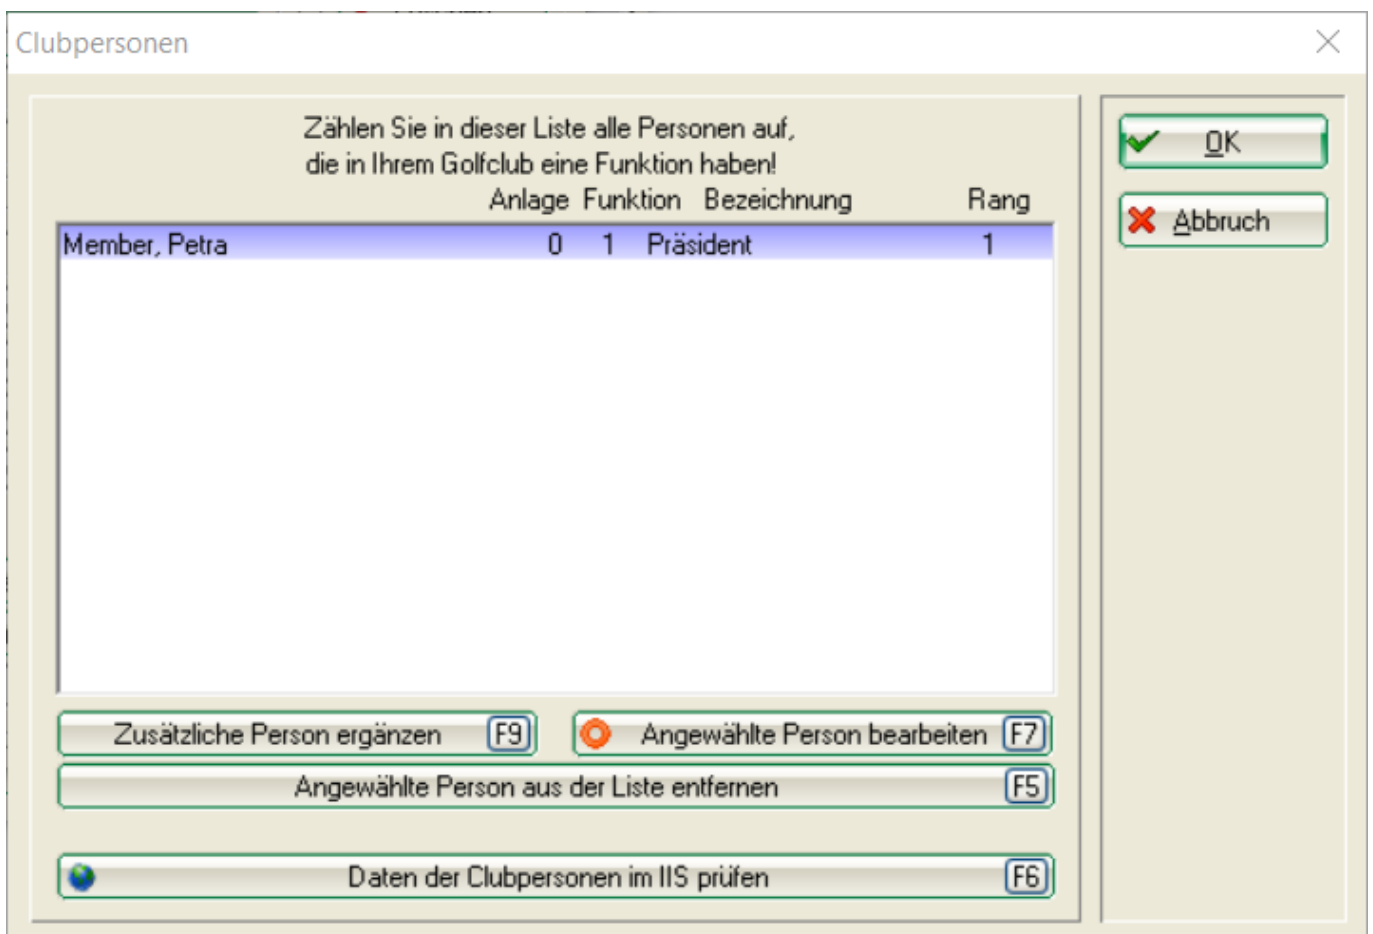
Clubpersonen

Zählen Sie in dieser Liste alle Personen auf, die in Ihrem Golfclub eine Funktion haben!

| | Anlage | Funktion | Bezeichnung | Rang |
|---|---|---|---|---|
| Member, Petra | 0 | 1 | Präsident | 1 |

OK

Abbruch

Zusätzliche Person ergänzen F9

Angewählte Person bearbeiten F7

Angewählte Person aus der Liste entfernen F5

Daten der Clubpersonen im IIS prüfen F6